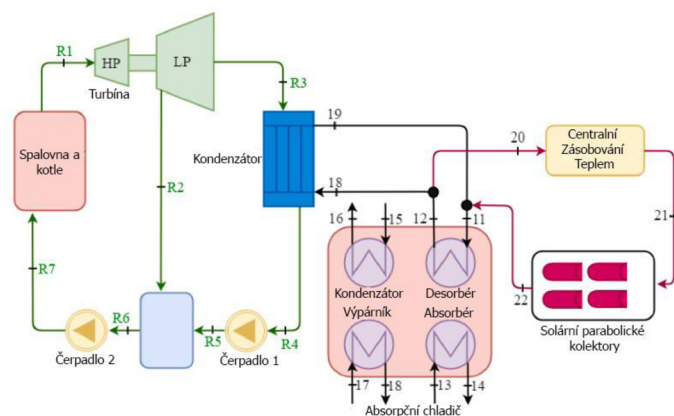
R1
HP
LP
Turbína
R3
Spalovna a kotle
R2
Kondenzátor
19
18
20
Centralní Zásobování Teplem
21
16
15
12
11
Kondenzátor
Desorbér
Výpárník
Absorbér
22
Solární parabolické kolektory
R7
R6
R5
R4
Čerpadlo 2
Čerpadlo 1
17
18
13
14
Absorpční chladič